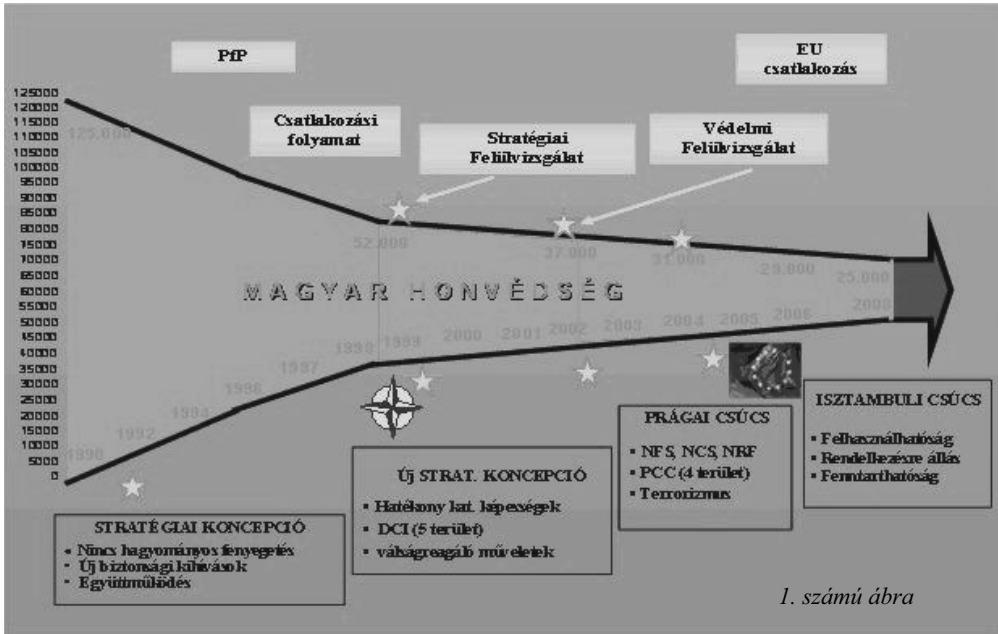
PfP

EU csatlakozás

125000
120000
115000
110000
105000
100000
95000
90000
85000
80000
75000
70000
65000
60000
55000
50000
45000
40000
35000
30000
25000
20000
15000
10000
5000
0

125.000

Csatlakozási folyamat

Stratégiai Felülvizsgálat

Védelmi Felülvizsgálat

52.000

37.000

31.000

29.000

25.000

MAGYAR HONVÉDSÉG

1990 1992 1994 1996 1997 1998 1999 2000 2001 2002 2003 2004 2005 2006 2008

STRATÉGIAI KONCEPCIÓ
• Nincs hagyományos fenyegetés
• Új biztonsági kihívások
• Együttműködés

Új STRAT. KONCEPCIÓ
• Hatékony kat. képességek
• DCI (5 terület)
• válságreagáló műveletek

PRÁGAI CSÚCS
• NFS, NCS, NRF
• PCC (4 terület)
• Terrorizmus

ISZTAMBULI CSÚCS
• Felhasználhatóság
• Rendelkezésre állás
• Fenntarthatóság

1. számú ábra